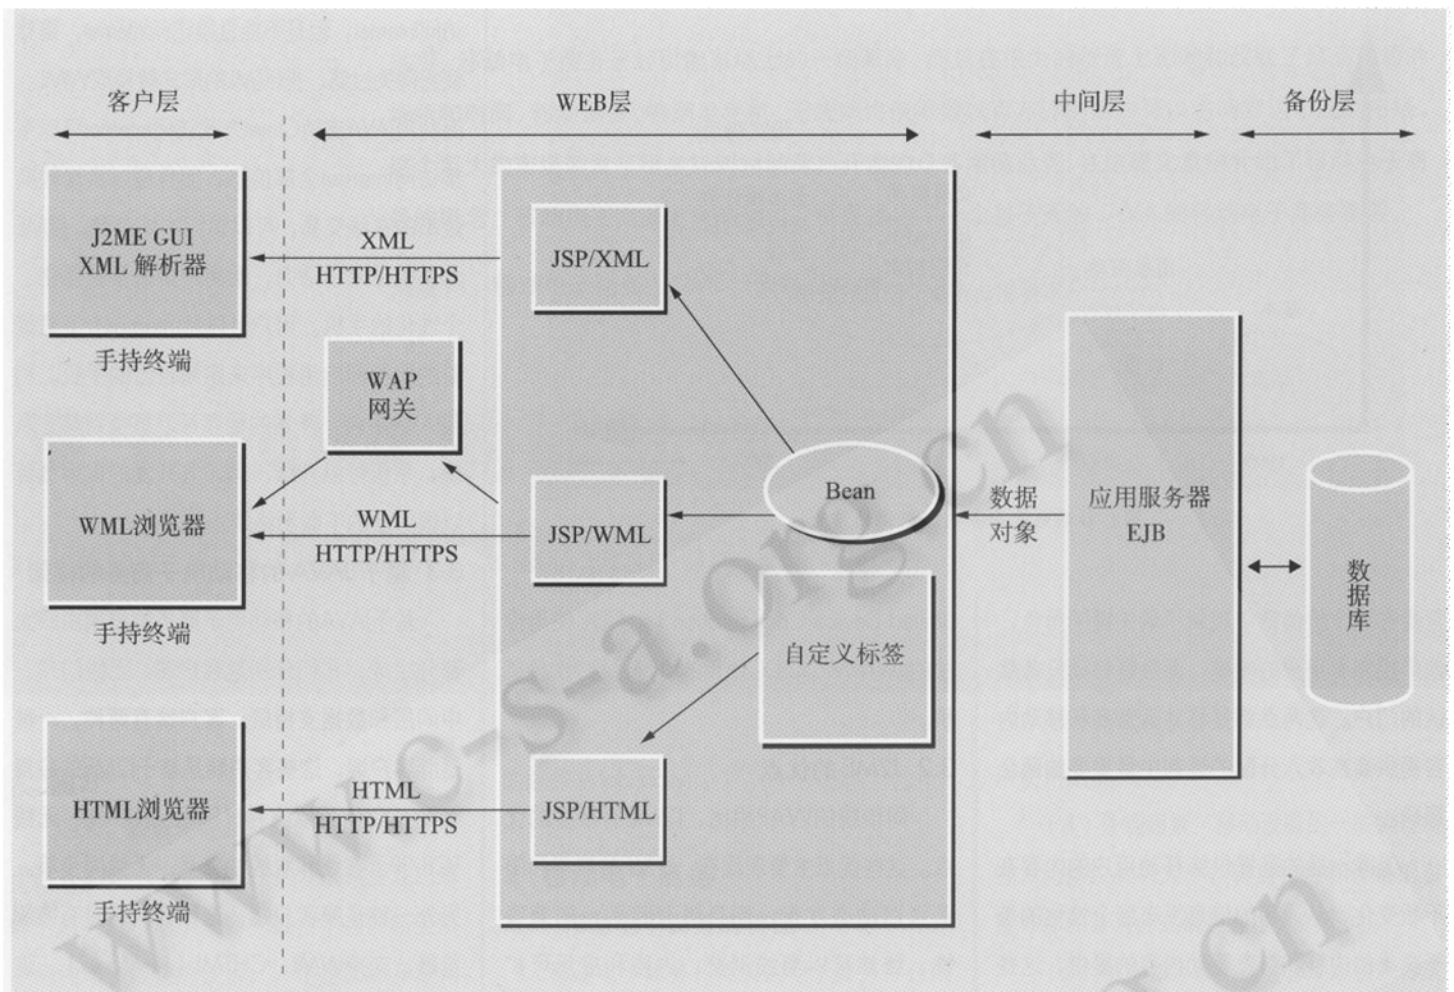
客户层

WEB层

中间层

备份层

J2ME GUI
XML 解析器

手持终端

XML
HTTP/HTTPS

JSP/XML

WAP
网关

WML浏览器

手持终端

WML
HTTP/HTTPS

JSP/WML

Bean

数据
对象

应用服务器
EJB

数
据
库

自定义标签

HTML浏览器

手持终端

HTML
HTTP/HTTPS

JSP/HTML

www.cs-a.org.cn